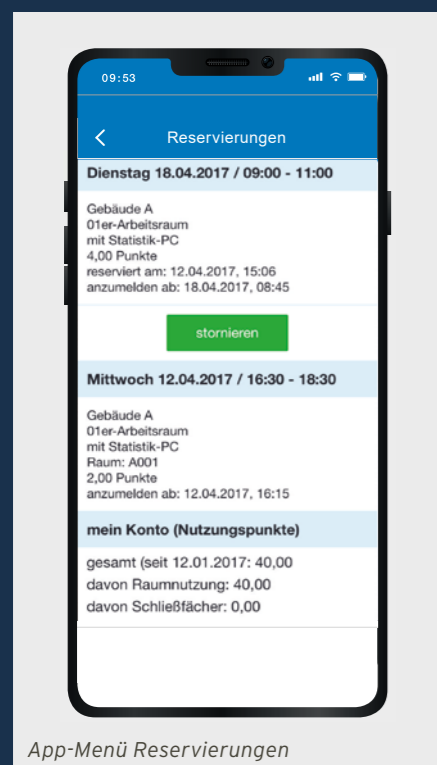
09:53

Reservierungen

Dienstag 18.04.2017 / 09:00 - 11:00

Gebäude A
01er-Arbeitsraum
mit Statistik-PC
4,00 Punkte
reserviert am: 12.04.2017, 15:06
anzumelden ab: 18.04.2017, 08:45

stornieren

Mittwoch 12.04.2017 / 16:30 - 18:30

Gebäude A
01er-Arbeitsraum
mit Statistik-PC
Raum: A001
2,00 Punkte
anzumelden ab: 12.04.2017, 16:15

mein Konto (Nutzungspunkte)

gesamt (seit 12.01.2017: 40,00
davon Raumnutzung: 40,00
davon Schließfächer: 0,00

App-Menü Reservierungen